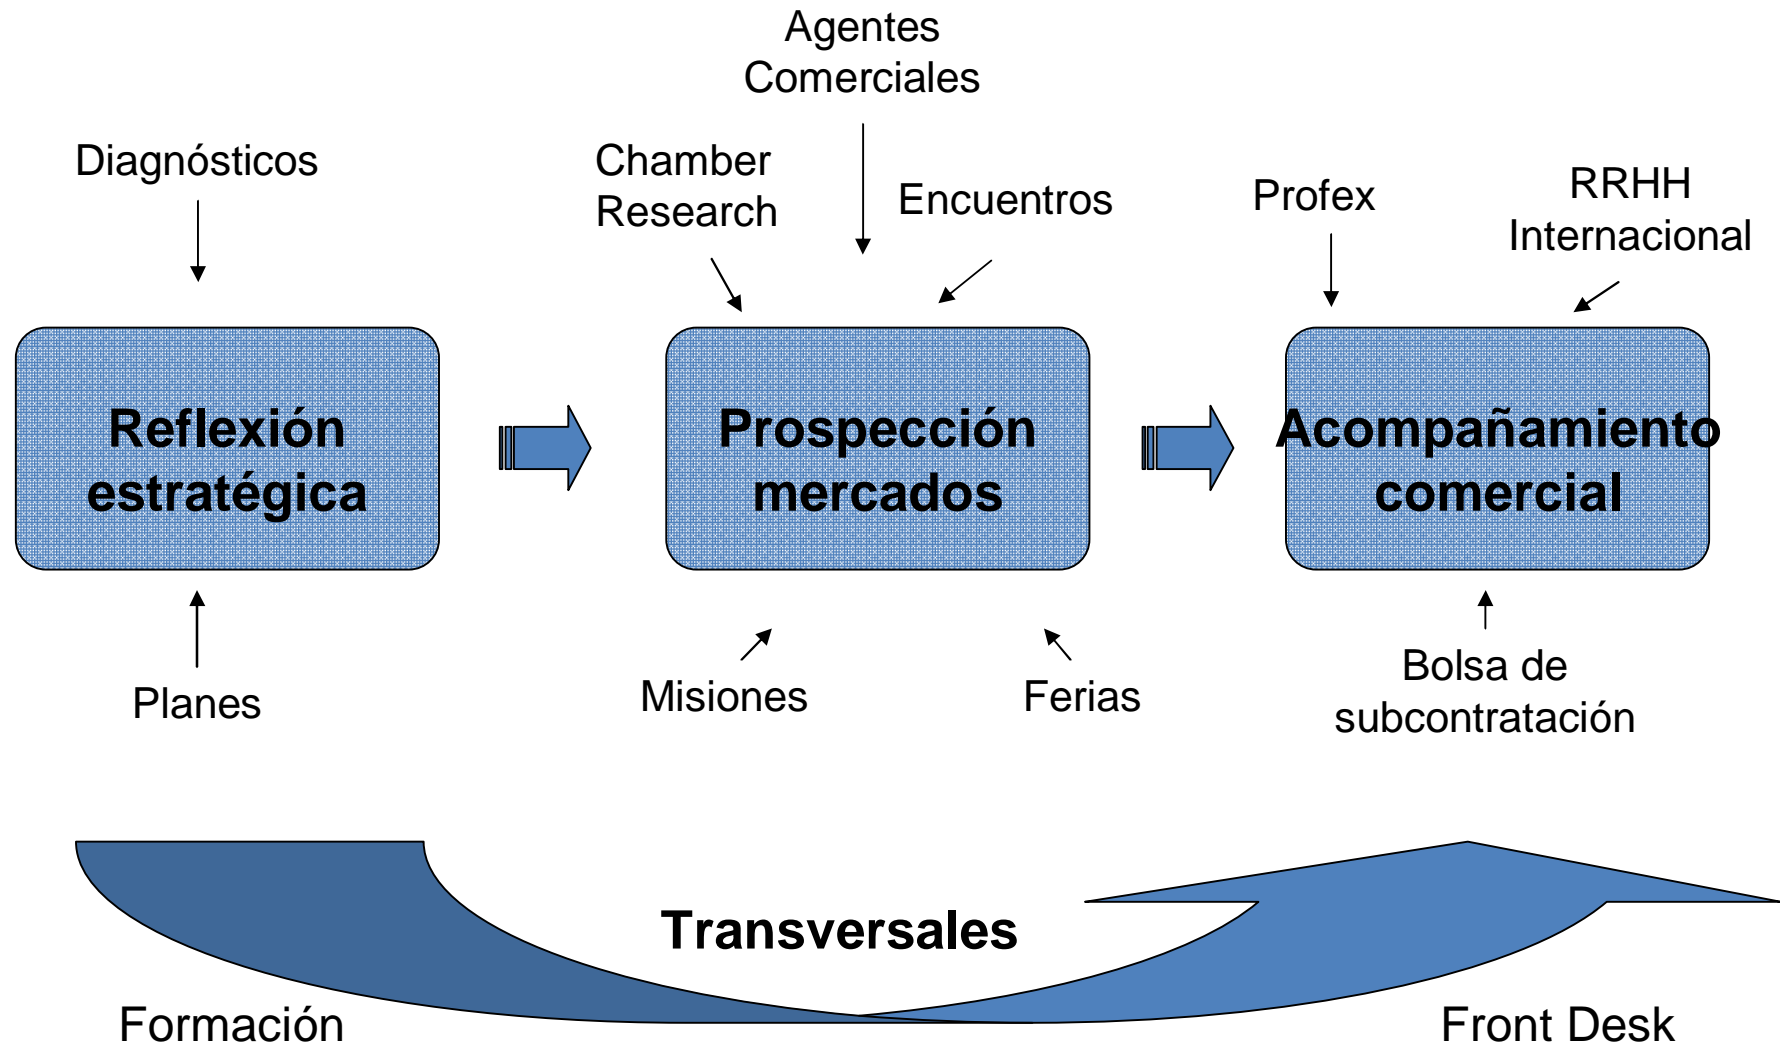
Agentes Comerciales

Diagnósticos

Chamber Research

Encuentros

Profex

RRHH Internacional

Reflexión estratégica

Prospección mercados

Acompañamiento comercial

Planes

Misiones

Ferias

Bolsa de subcontratación

Transversales

Formación

Front Desk